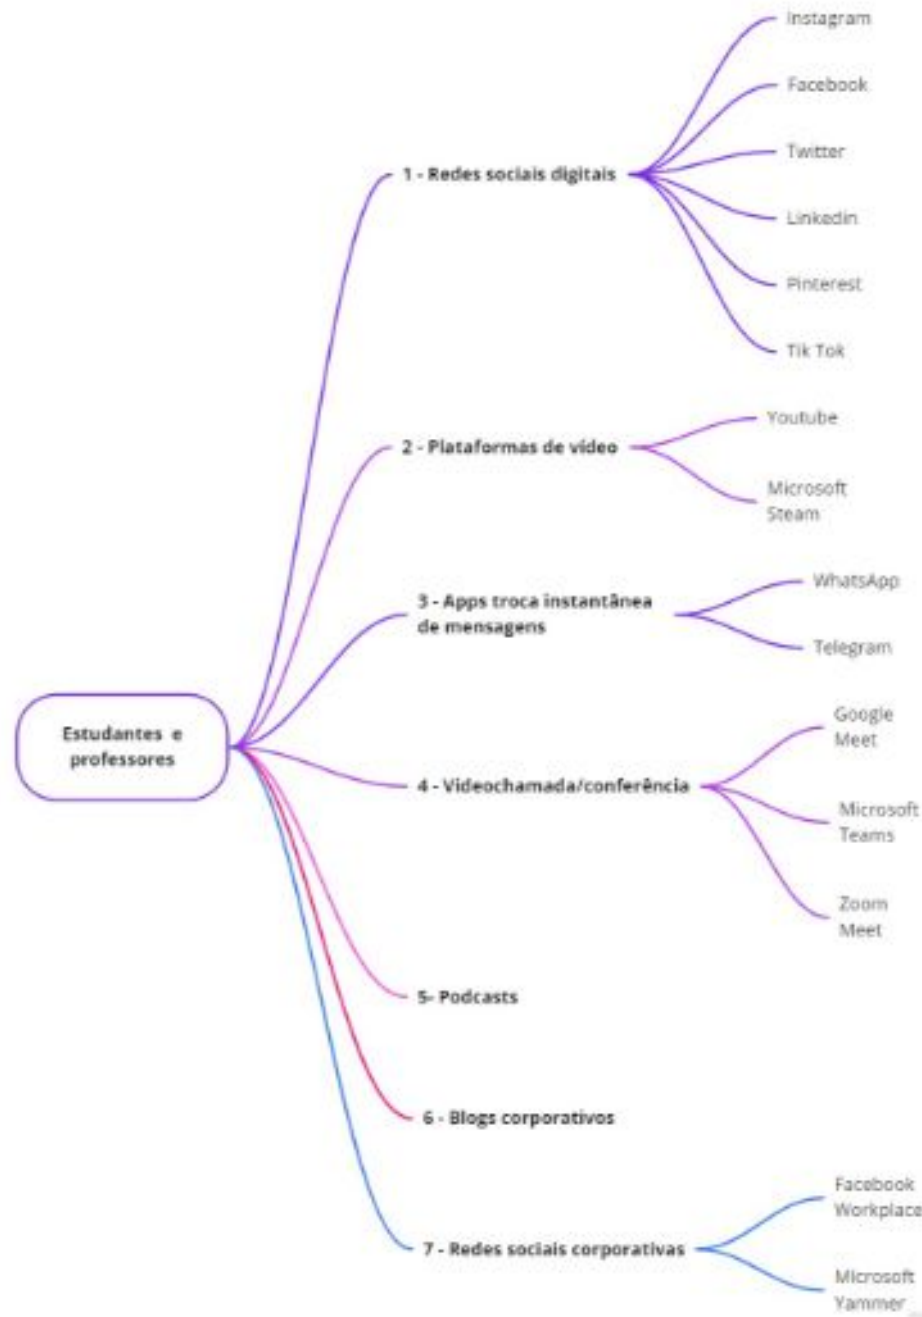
Estudantes e professores

1 - Redes sociais digitais

Instagram

Facebook

Twitter

Linkedin

Pinterest

Tik Tok

2 - Plataformas de vídeo

Youtube

Microsoft Steam

3 - Apps troca instantânea de mensagens

WhatsApp

Telegram

4 - Videochamada/conferência

Google Meet

Microsoft Teams

Zoom Meet

5- Podcasts

6 - Blogs corporativos

7 - Redes sociais corporativas

Facebook Workplace

Microsoft Yammer